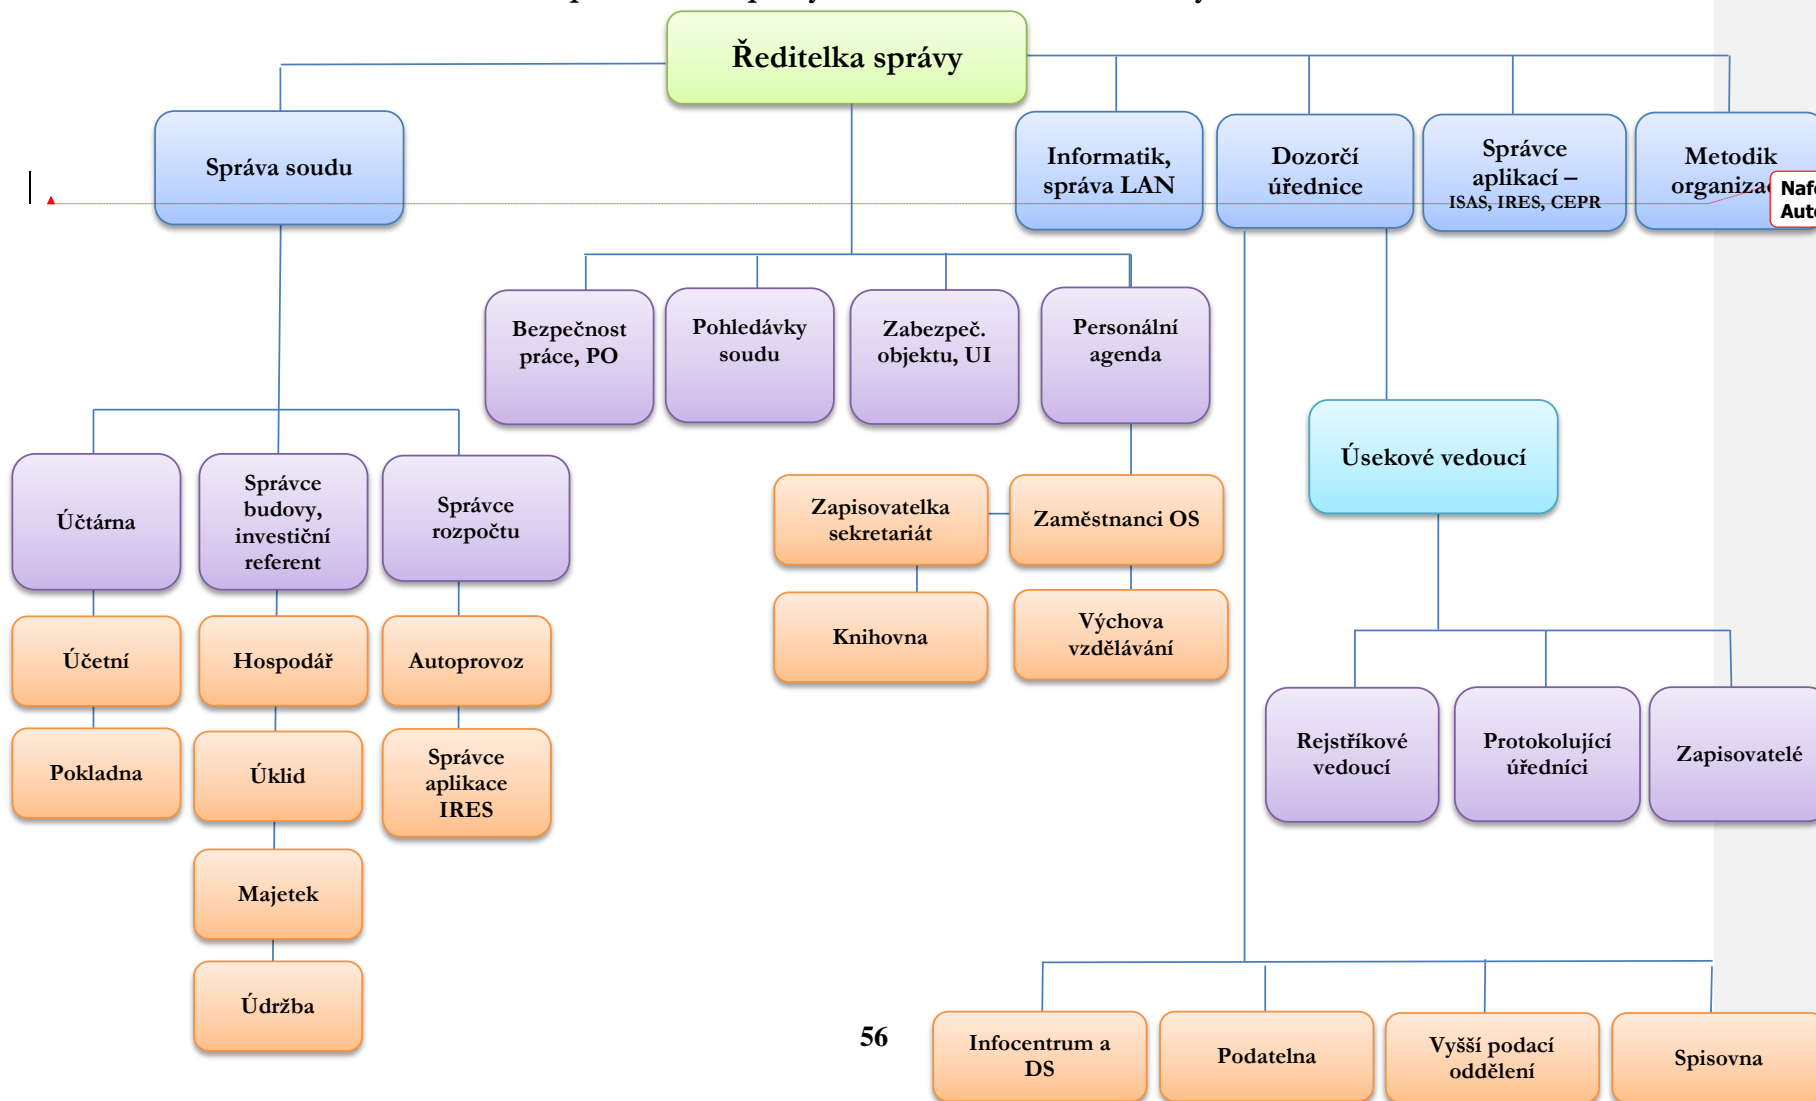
Ředitelka správy

Správa soudu

Informatik, správa LAN

Dozorčí úřednice

Správce aplikací – ISAS, IRES, CEPR

Metodik organiza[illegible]

Nafo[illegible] Auto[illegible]

Bezpečnost práce, PO

Pohledávky soudu

Zabezpeč. objektu, UI

Personální agenda

Úsekové vedoucí

Účtárna

Správce budovy, investiční referent

Správce rozpočtu

Zapisovatelka sekretariát

Zaměstnanci OS

Knihovna

Výchova vzdělávání

Účetní

Hospodář

Autoprovoz

Pokladna

Úklid

Správce aplikace IRES

Rejstříkové vedoucí

Protokolující úřednici

Zapisovatelé

Majetek

Údržba

56

Infocentrum a DS

Podatelna

Vyšší podací oddělení

Spisovna